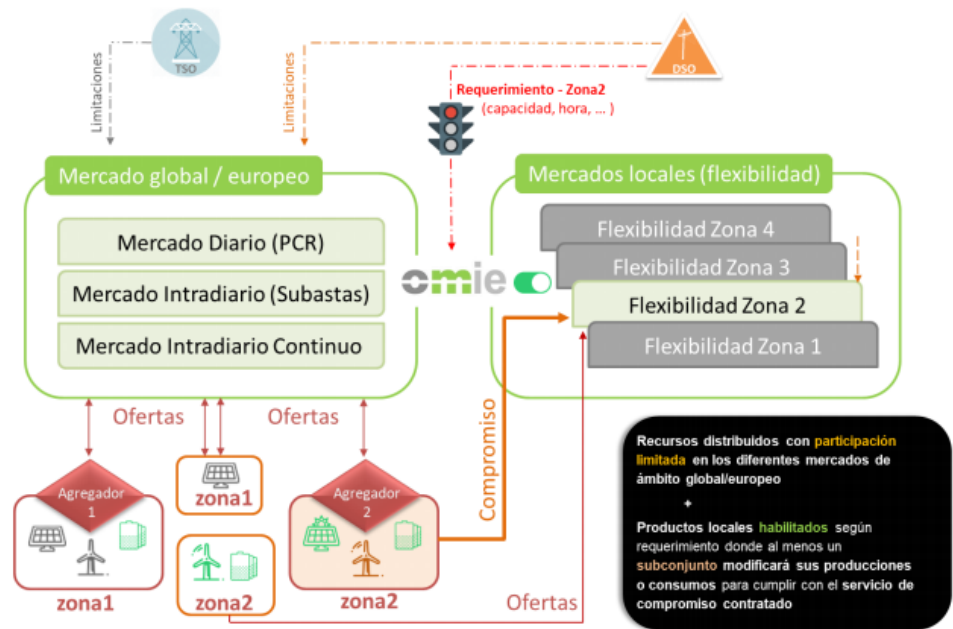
TSO

DSO

Limitaciones

Limitaciones

Requerimiento - Zona2
(capacidad, hora, ... )

Mercado global / europeo

Mercado Diario (PCR)

Mercado Intradiario (Subastas)

Mercado Intradiario Continuo

omie

Mercados locales (flexibilidad)

Flexibilidad Zona 4

Flexibilidad Zona 3

Flexibilidad Zona 2

Flexibilidad Zona 1

Ofertas

Ofertas

Compromiso

Agregador 1

zona1

zona1

zona2

Agregador 2

zona2

Ofertas

Recursos distribuidos con participación limitada en los diferentes mercados de ámbito global/europeo

+

Productos locales habilitados según requerimiento donde al menos un subconjunto modificará sus producciones o consumos para cumplir con el servicio de compromiso contratado